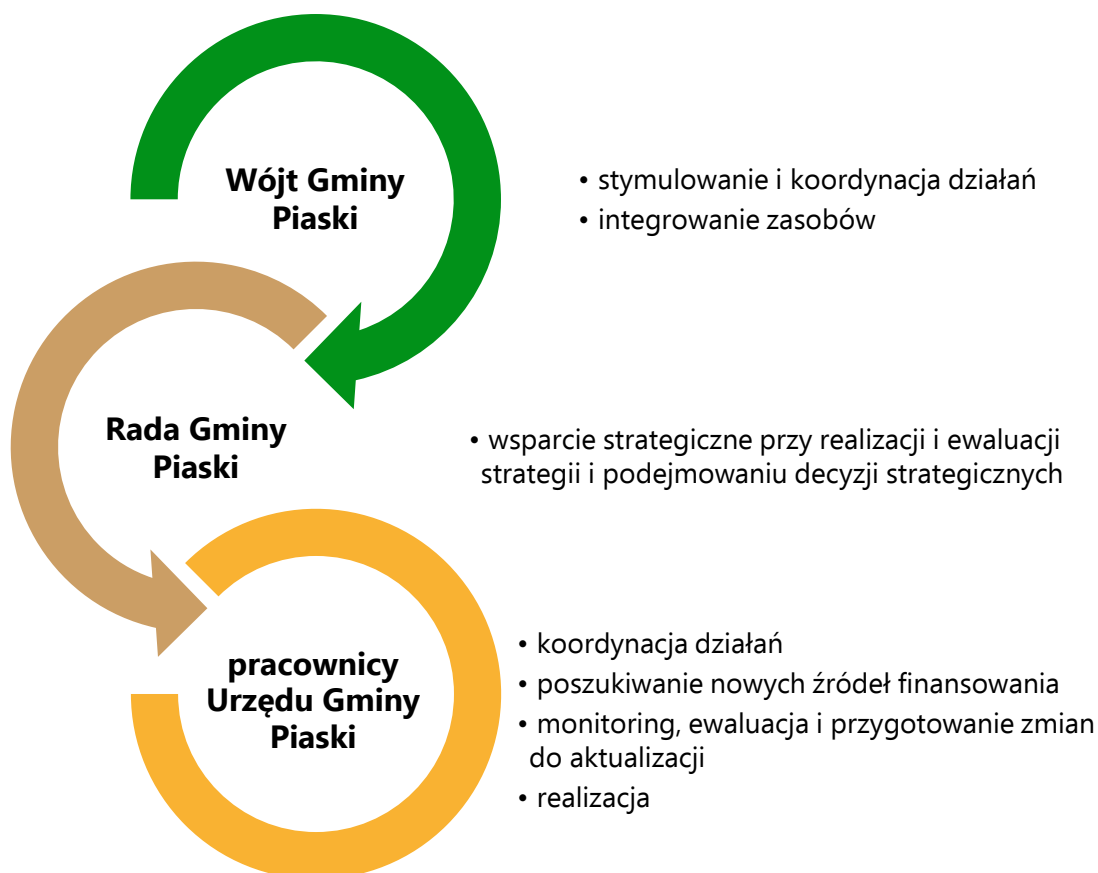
Wójt Gminy Piaski

• stymulowanie i koordynacja działań
• integrowanie zasobów

Rada Gminy Piaski

• wsparcie strategiczne przy realizacji i ewaluacji strategii i podejmowaniu decyzji strategicznych

pracownicy Urzędu Gminy Piaski

• koordynacja działań
• poszukiwanie nowych źródeł finansowania
• monitoring, ewaluacja i przygotowanie zmian do aktualizacji
• realizacja